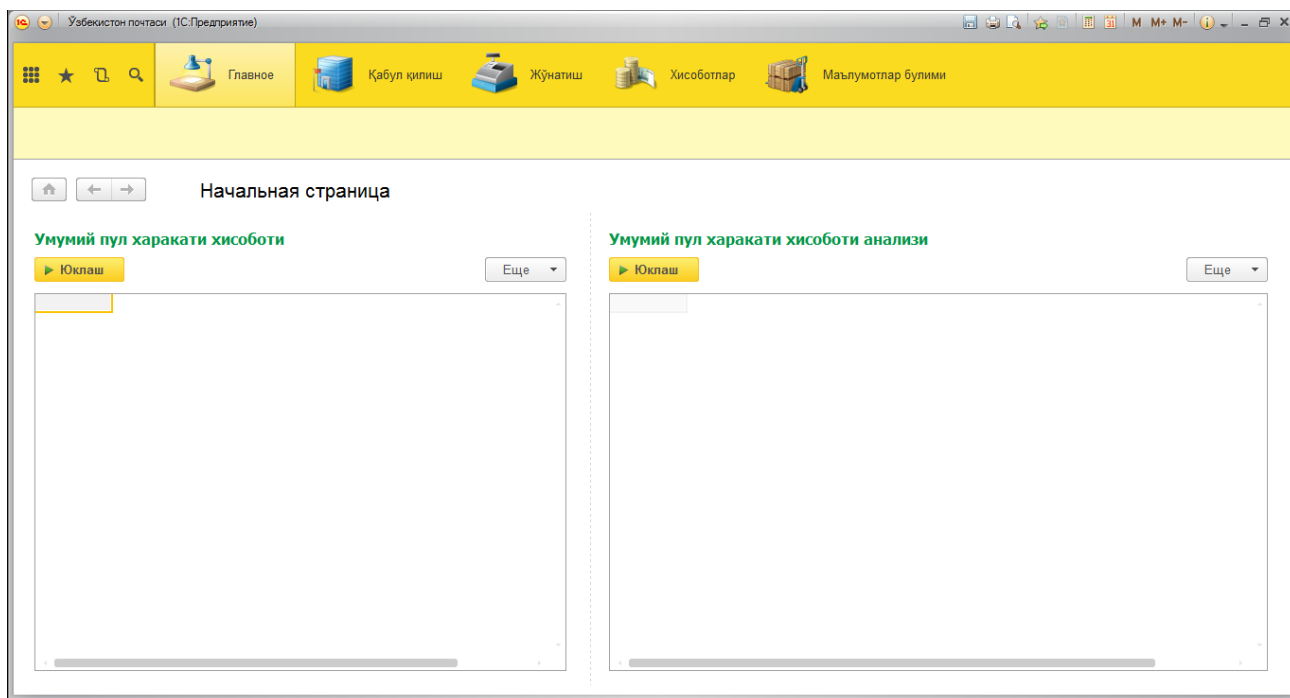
Ўзбекистон почтаси (1С:Предприятие)

M M+ M-

Главное
Қабул қилиш
Жўнатиш
Хисоботлар
Маълумотлар булими

Начальная страница

Умумий пул харакати хисоботи
► Юклаш
Еще

Умумий пул харакати хисоботи анализи
► Юклаш
Еще